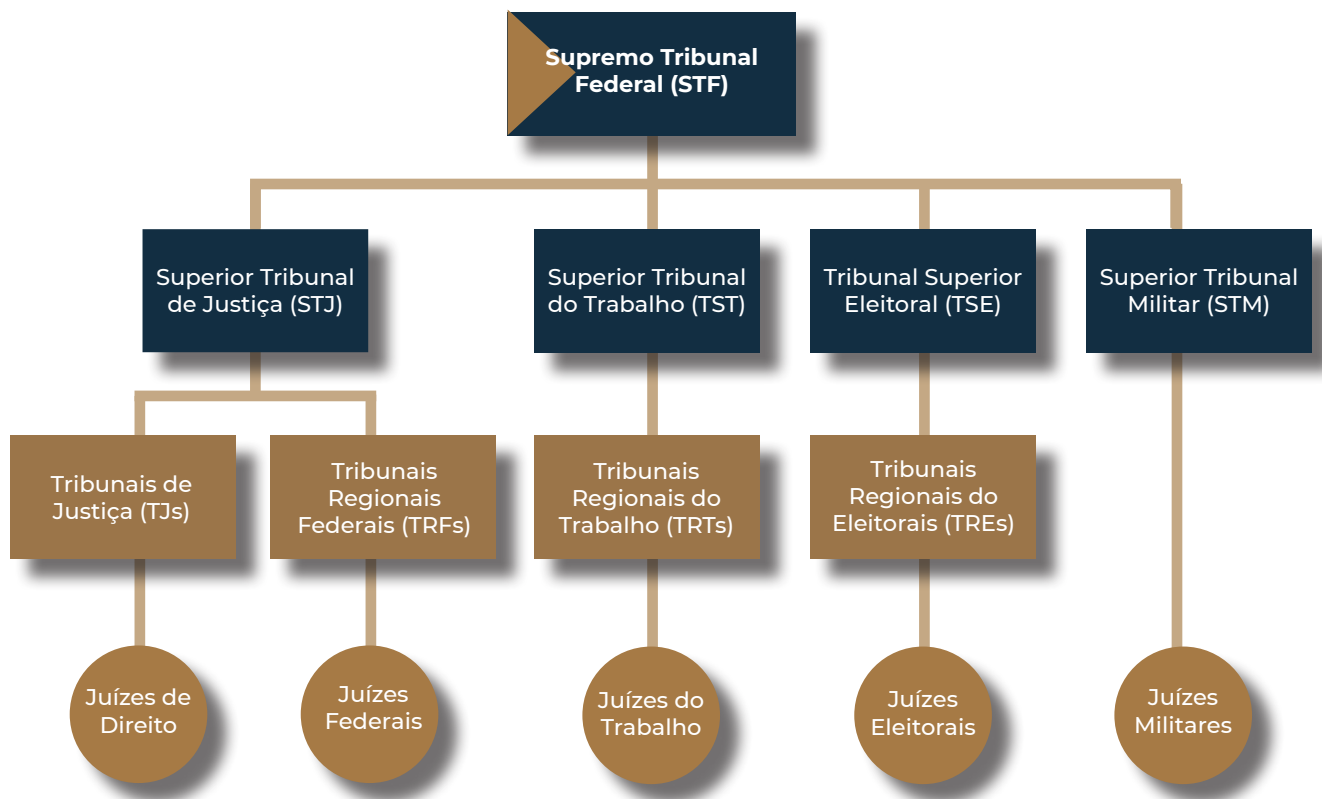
Supremo Tribunal Federal (STF)

Superior Tribunal de Justiça (STJ)

Superior Tribunal do Trabalho (TST)

Tribunal Superior Eleitoral (TSE)

Superior Tribunal Militar (STM)

Tribunais de Justiça (TJs)

Tribunais Regionais Federais (TRFs)

Tribunais Regionais do Trabalho (TRTs)

Tribunais Regionais do Eleitorais (TREs)

Juízes de Direito

Juízes Federais

Juízes do Trabalho

Juízes Eleitorais

Juízes Militares